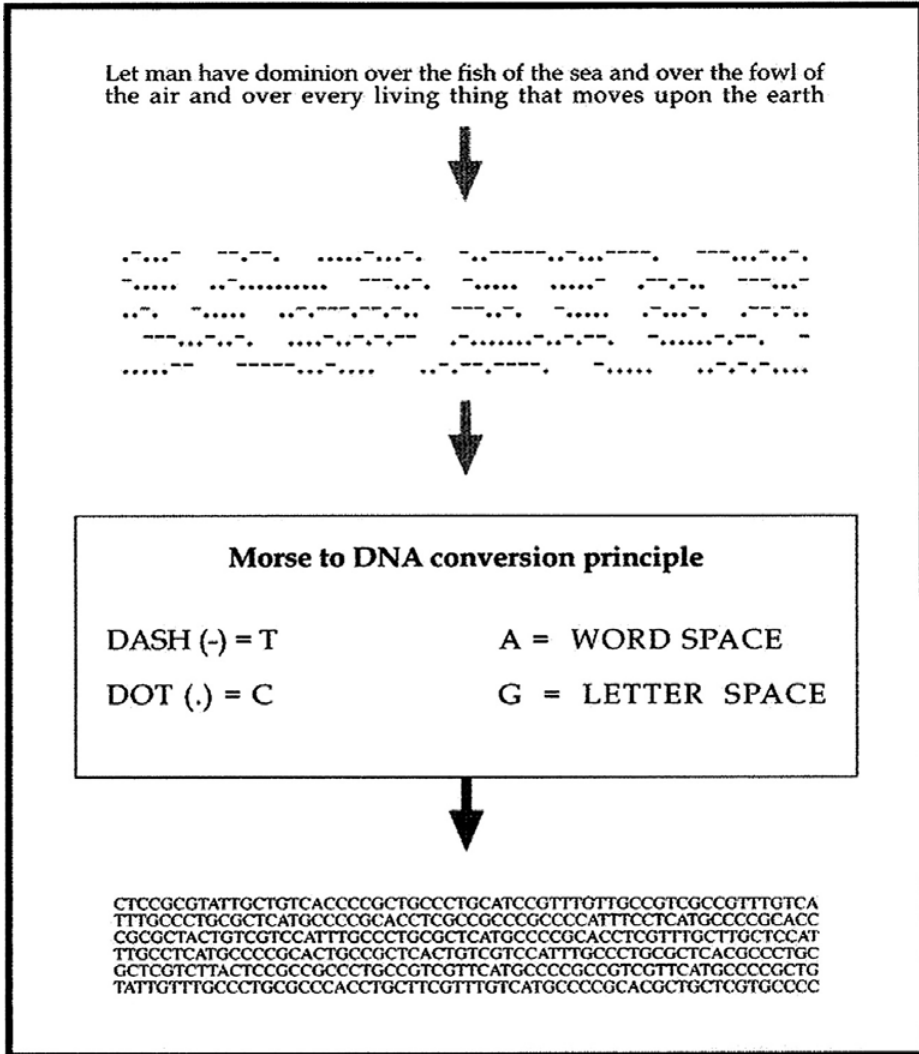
Let man have dominion over the fish of the sea and over the fowl of the air and over every living thing that moves upon the earth

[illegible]

Morse to DNA conversion principle

DASH (-) = T

A = WORD SPACE

DOT (.) = C

G = LETTER SPACE

CTCCGCGTATTGCTGTCACCCCGCTGCCCTGCATCCGTTTGTTGCCGTCGCCGTTTGTCA
TTTGCCCTGCGCTCATGCCCCGCACCTCGCCGCCCGCCCCATTTCCTCATGCCCCGCACC
CGCGCTACTGTCGTCCATTTGCCCTGCGCTCATGCCCCGCACCTCGTTTGCTTGCTCCAT
TTGCCTCATGCCCCGCACTGCCGCTCACTGTCGTCCATTTGCCCTGCGCTCACGCCCTGC
GCTCGTCTTACTCCGCCGCCCTGCCGTCGTTCATGCCCCGCCGTCGTTCATGCCCCGCTG
TATTGTTTGCCCTGCGCCCACCTGCTTCGTTTGTCATGCCCCGCACGCTGCTCGTGCCCC